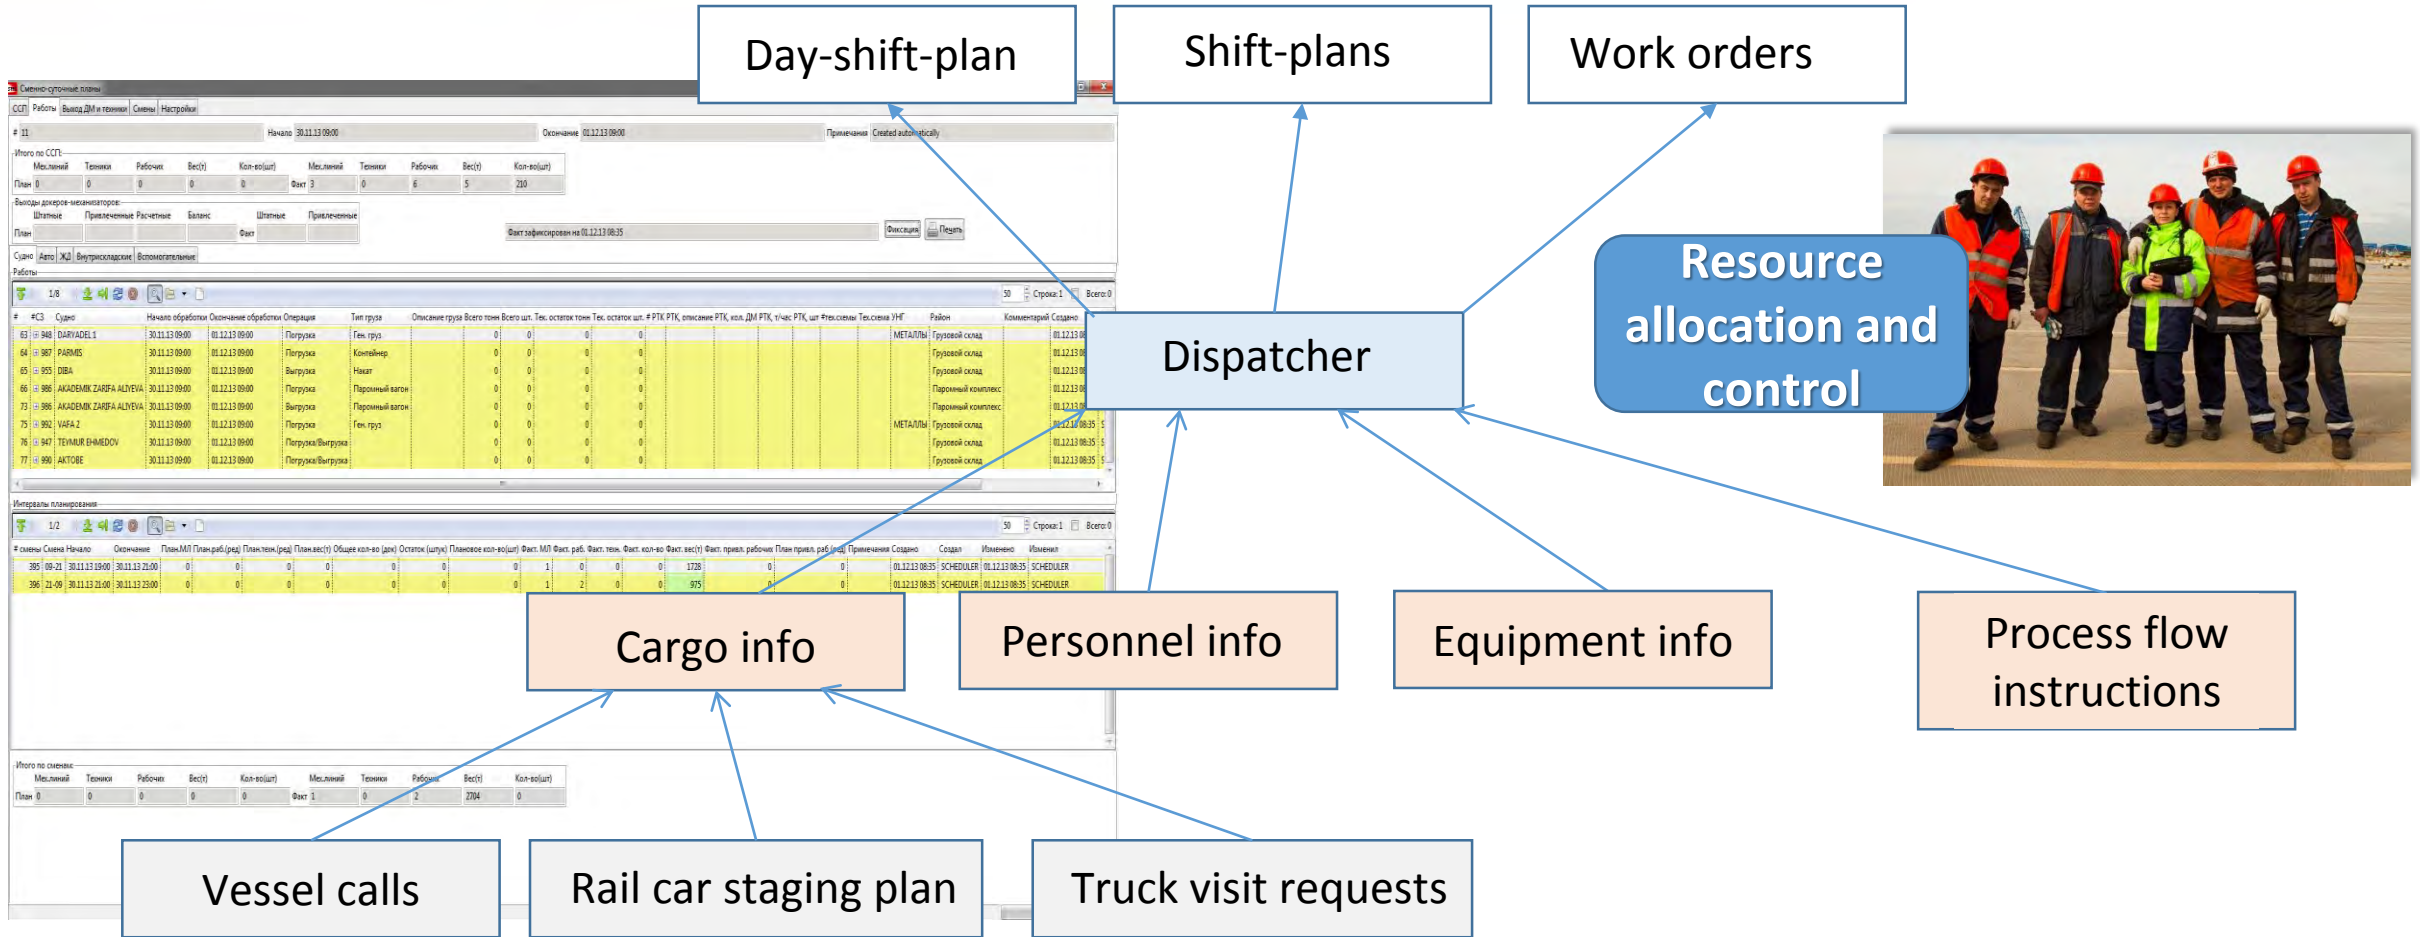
Day-shift-plan

Shift-plans

Work orders

Resource allocation and control

Dispatcher

Cargo info

Personnel info

Equipment info

Process flow instructions

Vessel calls

Rail car staging plan

Truck visit requests

Сменно-суточные планы

ССП Работы Выход ДМ и техники Смены Настройки

# 11 Начало 30.11.13 09:00 Окончание 01.12.13 09:00 Примечания Created automatically

Итого по ССП

| | Мех.линий | Техники | Рабочих | Вес(т) | Кол-во(шт) | | Мех.линий | Техники | Рабочих | Вес(т) | Кол-во(шт) |
|---|---|---|---|---|---|---|---|---|---|---|---|
| План | 0 | 0 | 0 | 0 | 0 | Факт | 3 | 0 | 6 | 5 | 210 |

Выходы докеров-механизаторов

| | Штатные | Привлеченные | Расчетные | Баланс | | Штатные | Привлеченные |
|---|---|---|---|---|---|---|---|
| План | | | | | Факт | | |

Факт зафиксирован на 01.12.13 08:35 Фиксация Печать

Судно Авто ЖД Внутрискладские Вспомогательные

Работы

1/8 50 Строка: 1 Всего: 0

| # | #СЗ | Судно | Начало обработки | Окончание обработки | Операция | Тип груза | Район | Создано |
|---|---|---|---|---|---|---|---|---|
| 63 | 948 | DARYADEL 1 | 30.11.13 09:00 | 01.12.13 09:00 | Погрузка | Ген. груз | Грузовой склад | 01.12.13 |
| 64 | 987 | PARMIS | 30.11.13 09:00 | 01.12.13 09:00 | Погрузка | Контейнер | Грузовой склад | 01.12.13 |
| 65 | 955 | DIBA | 30.11.13 09:00 | 01.12.13 09:00 | Выгрузка | Накат | Грузовой склад | 01.12.13 |
| 66 | 986 | AKADEMIK ZARIFA ALIYEVA | 30.11.13 09:00 | 01.12.13 09:00 | Погрузка | Паромный вагон | Паромный комплекс | 01.12.13 |
| 73 | 986 | AKADEMIK ZARIFA ALIYEVA | 30.11.13 09:00 | 01.12.13 09:00 | Выгрузка | Паромный вагон | Паромный комплекс | 01.12.13 |
| 75 | 992 | VAFA 2 | 30.11.13 09:00 | 01.12.13 09:00 | Погрузка | Ген. груз | Грузовой склад | 01.12.13 08:35 |
| 76 | 947 | TEYMUR EHMEDOV | 30.11.13 09:00 | 01.12.13 09:00 | Погрузка/Выгрузка | | Грузовой склад | 01.12.13 08:35 |
| 77 | 990 | AKTOBE | 30.11.13 09:00 | 01.12.13 09:00 | Погрузка/Выгрузка | | Грузовой склад | 01.12.13 08:35 |

Интервалы планирования

1/2 50 Строка: 1 Всего: 0

| # смены | Смена | Начало | Окончание | Факт. МЛ | Факт. раб. | Факт. вес(т) | Создан | Создал | Изменено | Изменил |
|---|---|---|---|---|---|---|---|---|---|---|
| 395 | 09-21 | 30.11.13 19:00 | 30.11.13 21:00 | 1 | 0 | 1728 | 01.12.13 08:35 | SCHEDULER | 01.12.13 08:35 | SCHEDULER |
| 396 | 21-09 | 30.11.13 21:00 | 30.11.13 23:00 | 1 | 2 | 975 | 01.12.13 08:35 | SCHEDULER | 01.12.13 08:35 | SCHEDULER |

Итого по сменам

| | Мех.линий | Техники | Рабочих | Вес(т) | Кол-во(шт) | | Мех.линий | Техники | Рабочих | Вес(т) | Кол-во(шт) |
|---|---|---|---|---|---|---|---|---|---|---|---|
| План | 0 | 0 | 0 | 0 | 0 | Факт | 1 | 0 | 2 | 2704 | 0 |